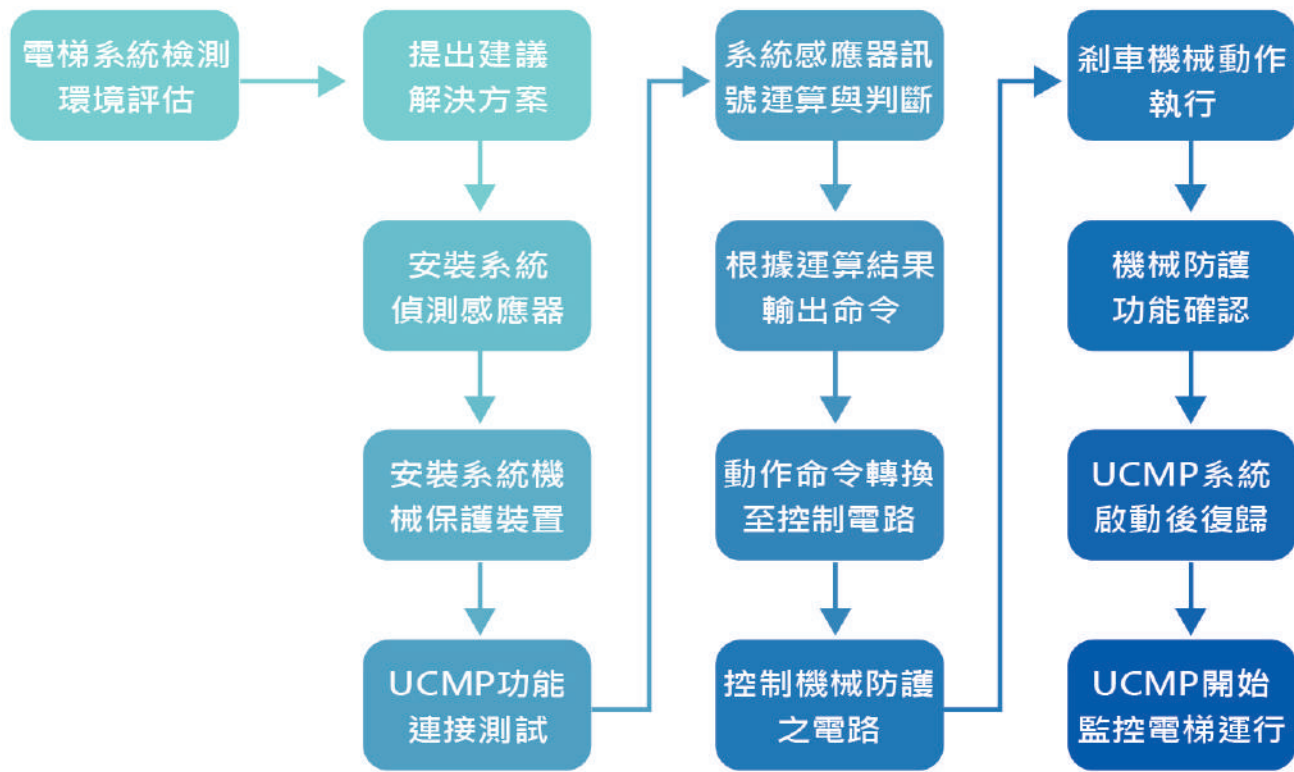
電梯系統檢測環境評估

提出建議解決方案

安裝系統偵測感應器

安裝系統機械保護裝置

UCMP功能連接測試

系統感應器訊號運算與判斷

根據運算結果輸出命令

動作命令轉換至控制電路

控制機械防護之電路

剎車機械動作執行

機械防護功能確認

UCMP系統啟動後復歸

UCMP開始監控電梯運行